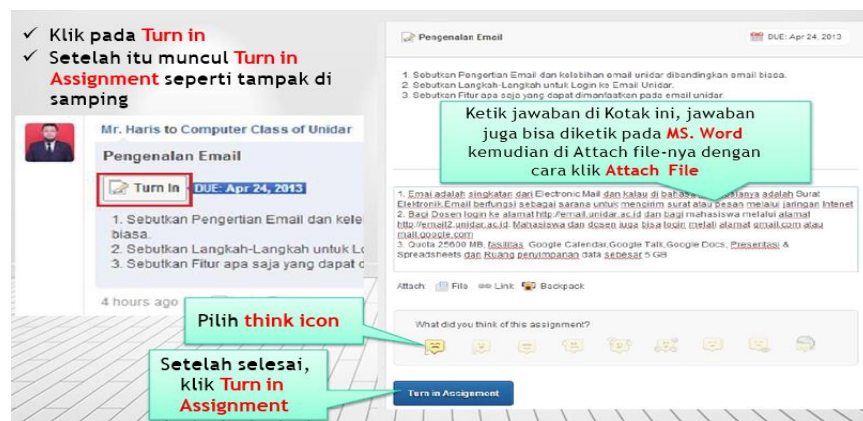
✓ Klik pada Turn in
✓ Setelah itu muncul Turn in Assignment seperti tampak di samping

Mr. Haris to Computer Class of Unidar

Pengenalan Email

Turn In DUE: Apr 24, 2013

1. Sebutkan Pengertian Email dan kele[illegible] biasa.
2. Sebutkan Langkah-Langkah untuk Lo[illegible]
3. Sebutkan Fitur apa saja yang dapat d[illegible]

4 hours ago

Pilih think icon

Setelah selesai, klik Turn in Assignment

Pengenalan Email

DUE: Apr 24, 2013

1. Sebutkan Pengertian Email dan kelebihan email unidar dibandingkan email biasa.
2. Sebutkan Langkah-Langkah untuk Login ke Email Unidar.
3. Sebutkan Fitur apa saja yang dapat dimanfaatkan pada email unidar.

Ketik jawaban di Kotak ini, jawaban juga bisa diketik pada MS. Word kemudian di Attach file-nya dengan cara klik Attach File

1. Email adalah singkatan dari Electronic Mail dan kalau di bahasa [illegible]nya adalah Surat Elektronik.Email berfungsi sebagai sarana untuk mengirim surat atau pesan melalui jaringan Intenet
2. Bagi Dosen login ke alamat http://email.unidar.ac.id dan bagi mahasiswa melalui alamat http://email2.unidar.ac.id. Mahasiswa dan dosen juga bisa login melalui alamat gmail.com atau mail.google.com
3. Quota 25600 MB, fasilitas Google Calendar,Google Talk,Google Docs, Presentasi & Spreadsheets dan Ruang penyimpanan data sebesar 5 GB

Attach: File Link Backpack

What did you think of this assignment?

Turn in Assignment